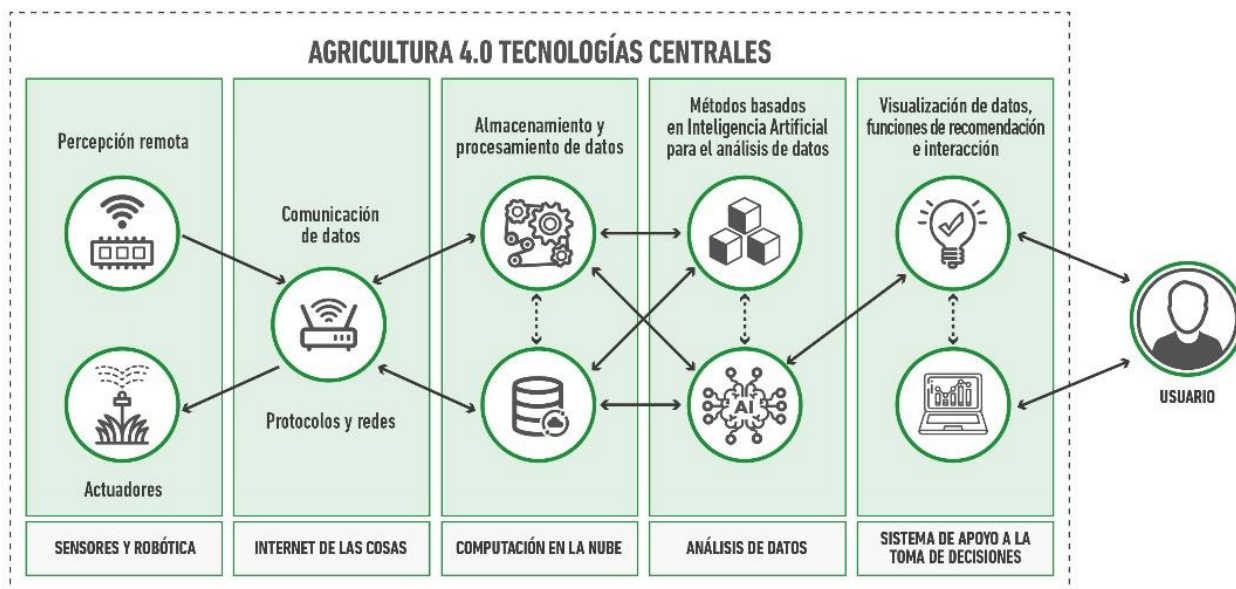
AGRICULTURA 4.0 TECNOLOGÍAS CENTRALES

Percepción remota

Actuadores

SENSORES Y ROBÓTICA

Comunicación de datos

Protocolos y redes

INTERNET DE LAS COSAS

Almacenamiento y procesamiento de datos

COMPUTACIÓN EN LA NUBE

Métodos basados en Inteligencia Artificial para el análisis de datos

AI

ANÁLISIS DE DATOS

Visualización de datos, funciones de recomendación e interacción

SISTEMA DE APOYO A LA TOMA DE DECISIONES

USUARIO